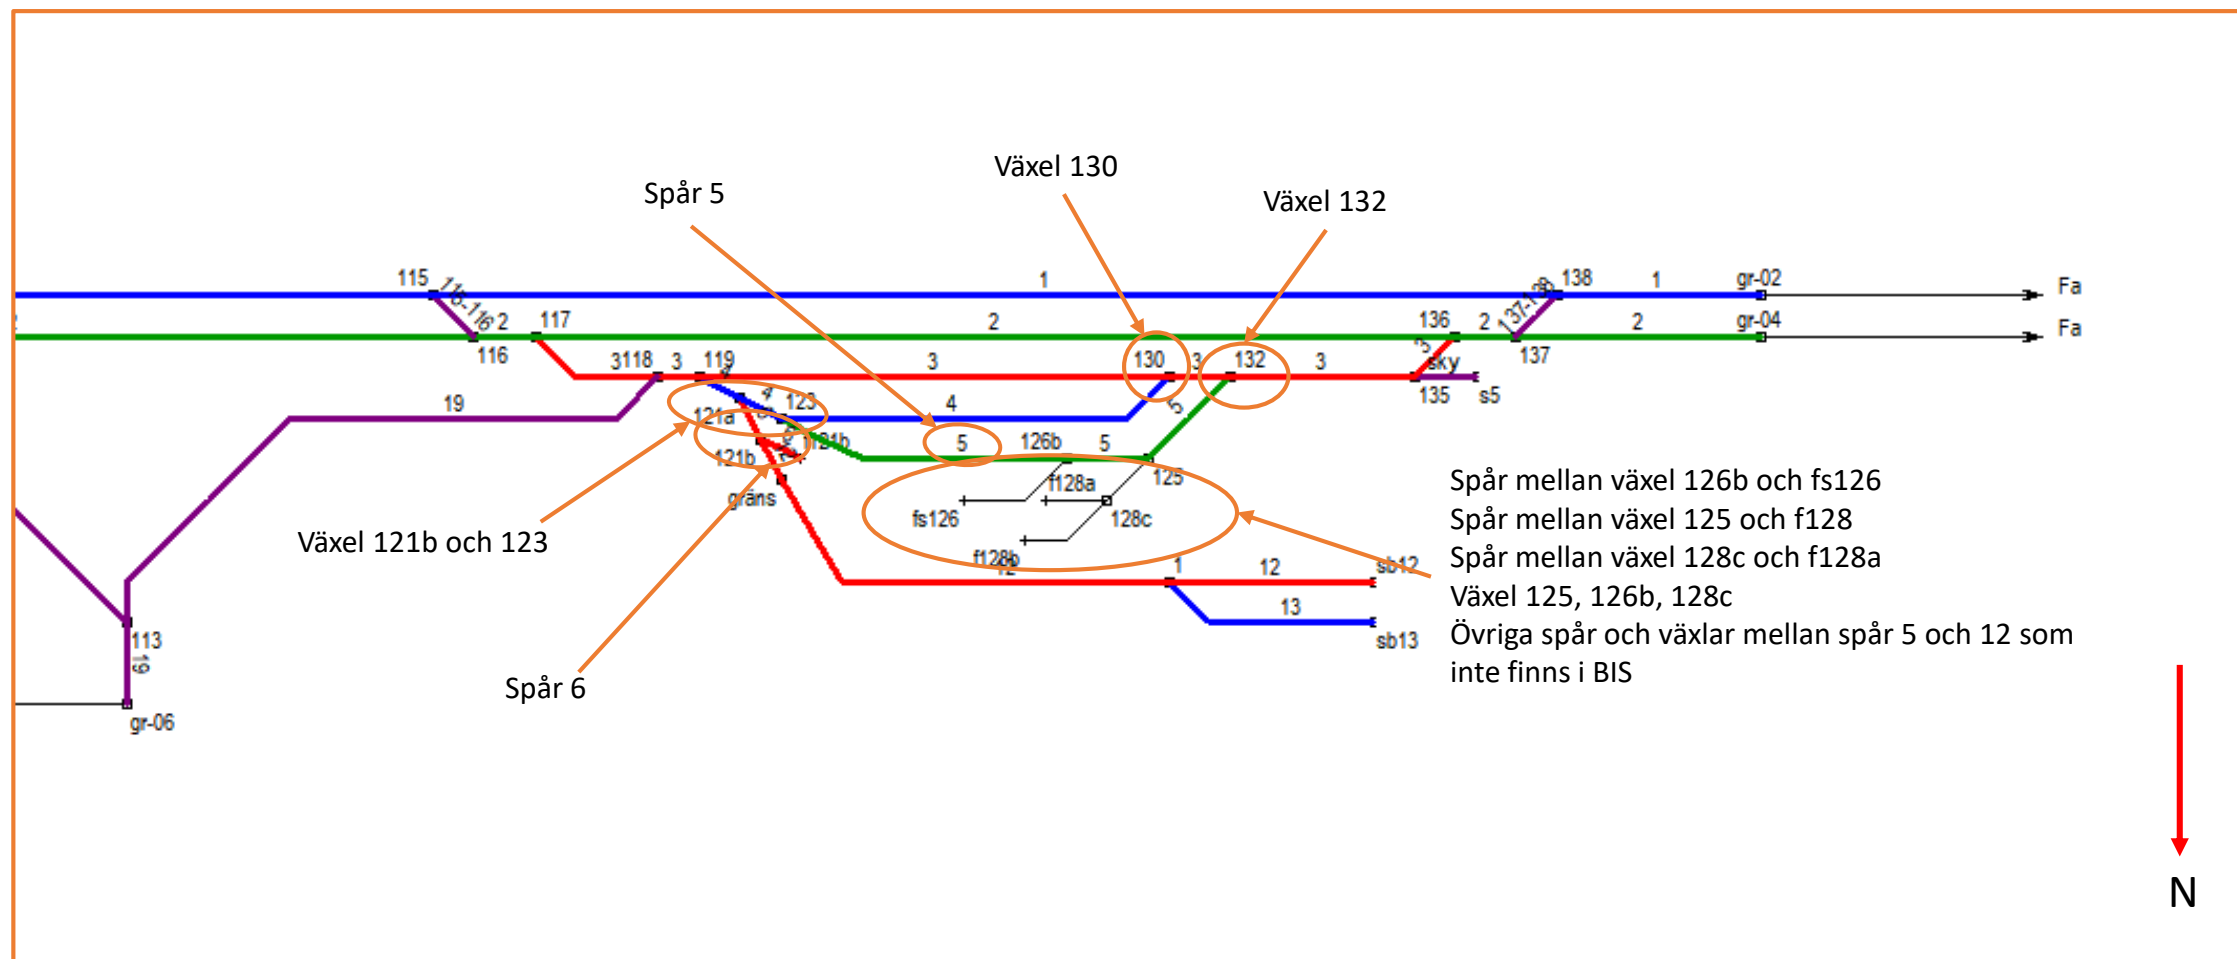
Växel 130

Spår 5

Växel 132

115 115-116 2 117 1 138 1 gr-02 Fa

2 136 2 137-138 2 gr-04 Fa

116 3118 3 119 3 130 3 132 3 sky 137

19 121a 4 123 4 5 135 s5

121b 121b 5 126b 5

gräns f128a 125

fs126 128c

f128b 1 12 sb12

13

sb13

113 19

gr-06

Växel 121b och 123

Spår 6

Spår mellan växel 126b och fs126
Spår mellan växel 125 och f128
Spår mellan växel 128c och f128a
Växel 125, 126b, 128c
Övriga spår och växlar mellan spår 5 och 12 som inte finns i BIS

N